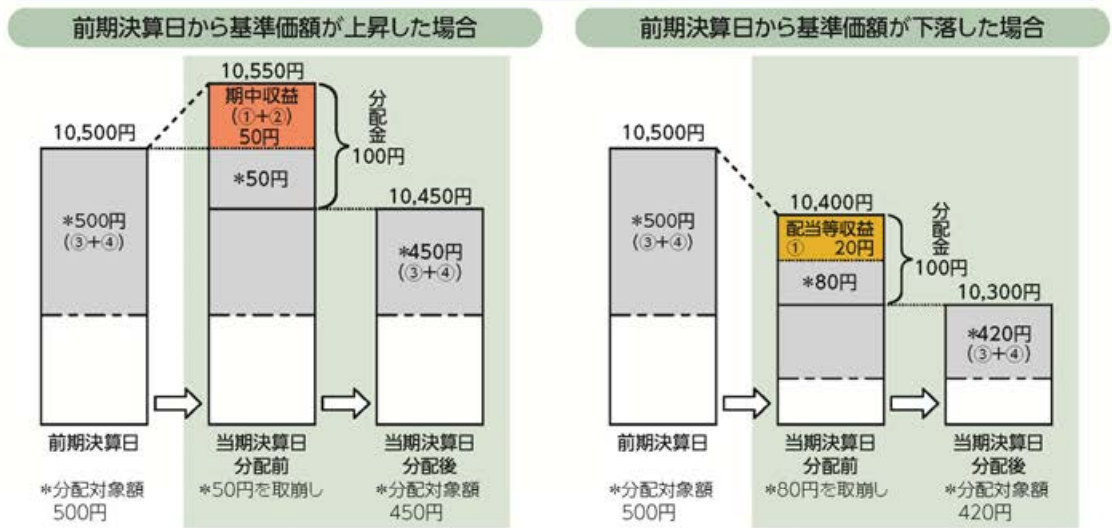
前期決算日から基準価額が上昇した場合

10,500円

＊500円
(③+④)

前期決算日

＊分配対象額
500円

10,550円

期中収益
(①+②)
50円

＊50円

分配金
100円

当期決算日
分配前

＊50円を取崩し

10,450円

＊450円
(③+④)

当期決算日
分配後

＊分配対象額
450円

前期決算日から基準価額が下落した場合

10,500円

＊500円
(③+④)

前期決算日

＊分配対象額
500円

10,400円

配当等収益
① 20円

＊80円

分配金
100円

当期決算日
分配前

＊80円を取崩し

10,300円

＊420円
(③+④)

当期決算日
分配後

＊分配対象額
420円